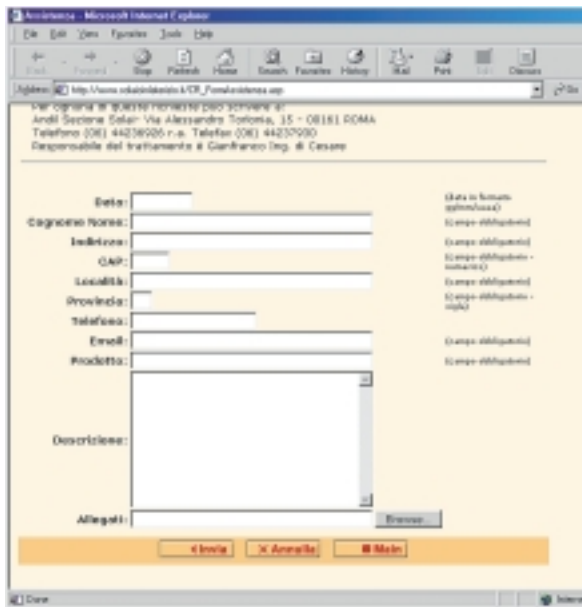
Assistenza - Microsoft Internet Explorer

File Edit View Favorites Tools Help

Back Forward Stop Refresh Home Search Favorites History Mail Print Edit Discuss

Address http://www.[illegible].it/CR_FormAssistenza.asp

Go

Per ognuna di queste richieste puoi scrivere a:
Andil Sezione Solari- Via Alessandro Torlonia, 15 - 00161 ROMA
Telefono (06) 44238926 r.a. Telefax (06) 44237930
Responsabile del trattamento è Gianfranco Ing. di Cesare

Data: (data in formato gg/mm/aaaa)

Cognome Nome: (campo obbligatorio)

Indirizzo: (campo obbligatorio)

CAP: (campo obbligatorio - numerico)

Località: (campo obbligatorio)

Provincia: (campo obbligatorio - sigla)

Telefono:

Email: (campo obbligatorio)

Prodotto: (campo obbligatorio)

Descrizione:

Allegati: Browse...

Invia X Annulla Main

Done Internet